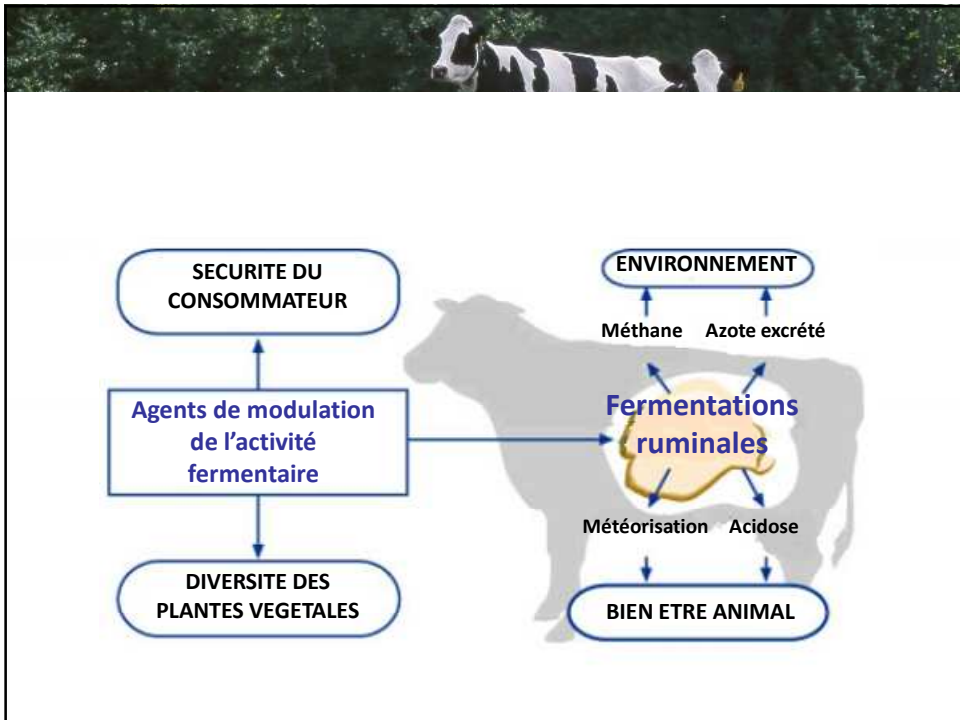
SECURITE DU CONSOMMATEUR

Agents de modulation de l'activité fermentaire

DIVERSITE DES PLANTES VEGETALES

ENVIRONNEMENT

Méthane

Azote excrété

Fermentations ruminales

Météorisation

Acidose

BIEN ETRE ANIMAL